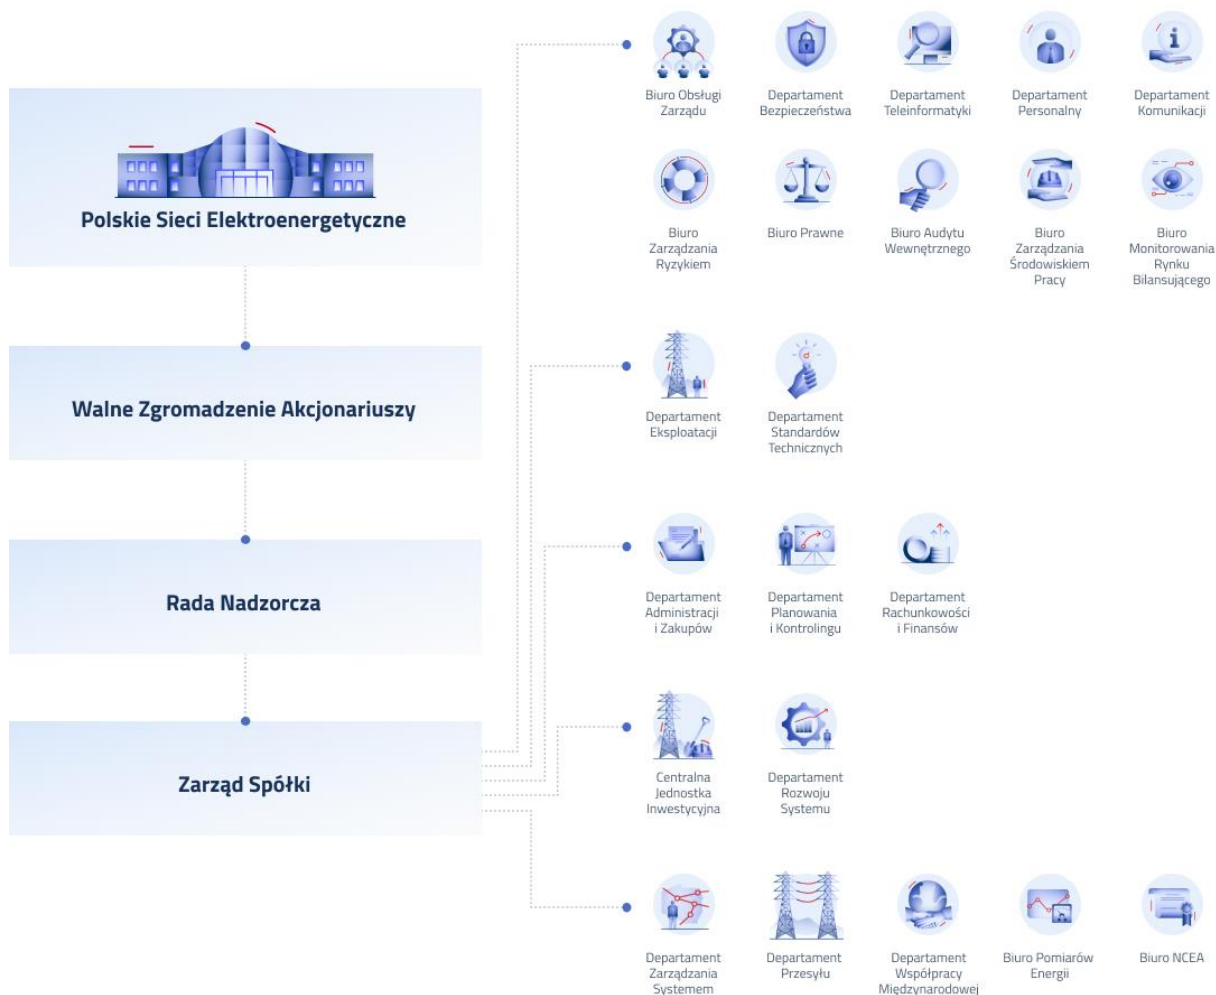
Polskie Sieci Elektroenergetyczne

Walne Zgromadzenie Akcjonariuszy

Rada Nadzorcza

Zarząd Spółki

Biuro Obsługi Zarządu

Departament Bezpieczeństwa

Departament Teleinformatyki

Departament Personalny

Departament Komunikacji

Biuro Zarządzania Ryzykiem

Biuro Prawne

Biuro Audytu Wewnętrznego

Biuro Zarządzania Środowiskiem Pracy

Biuro Monitorowania Rynku Bilansującego

Departament Eksploatacji

Departament Standardów Technicznych

Departament Administracji i Zakupów

Departament Planowania i Kontrolingu

Departament Rachunkowości i Finansów

Centralna Jednostka Inwestycyjna

Departament Rozwoju Systemu

Departament Zarządzania Systemem

Departament Przesyłu

Departament Współpracy Międzynarodowej

Biuro Pomiarów Energii

Biuro NCEA